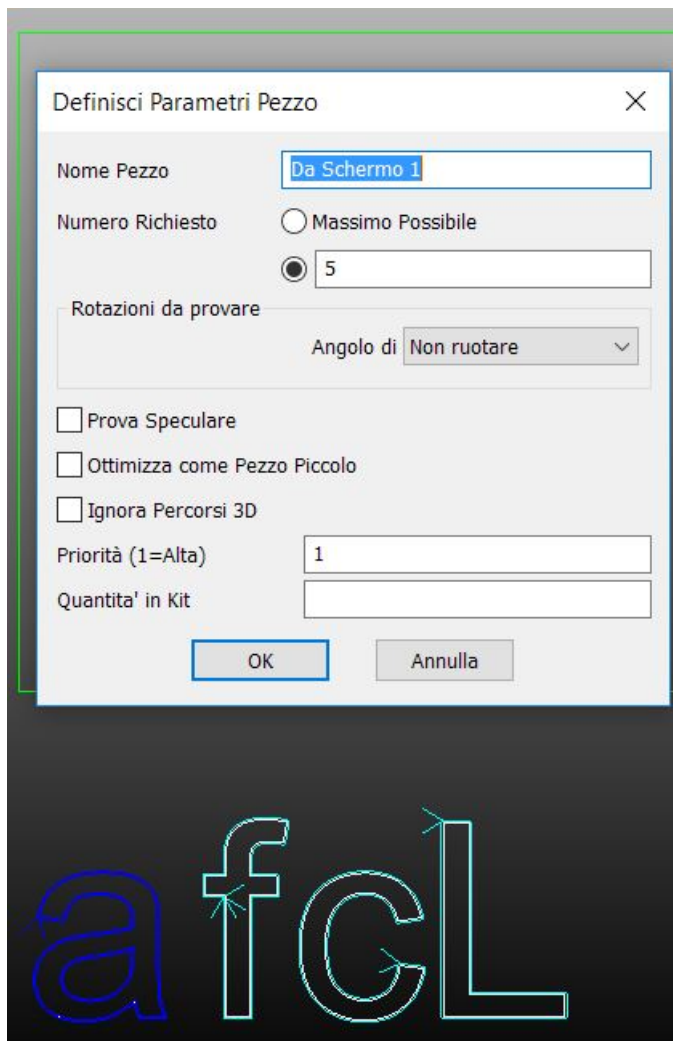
Definisci Parametri Pezzo

×

Nome Pezzo

Da Schermo 1

Numero Richiesto

Massimo Possibile

5

Rotazioni da provare

Angolo di

Non ruotare

Prova Speculare

Ottimizza come Pezzo Piccolo

Ignora Percorsi 3D

Priorità (1=Alta)

1

Quantita' in Kit

OK

Annulla

afcL